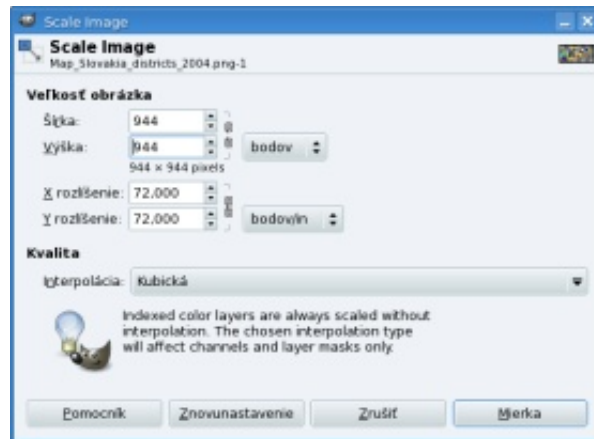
Scale Image

Scale Image
Map_Slovakia_districts_2004.png-1

Veľkosť obrázka

Šírka: 944

Výška: 944 bodov

944 × 944 pixels

X rozlíšenie: 72,000

Y rozlíšenie: 72,000 bodov/in

Kvalita

Interpolácia: Kubická

Indexed color layers are always scaled without interpolation. The chosen interpolation type will affect channels and layer masks only.

Pomocník | Znovunastavenie | Zrušiť | Mierka